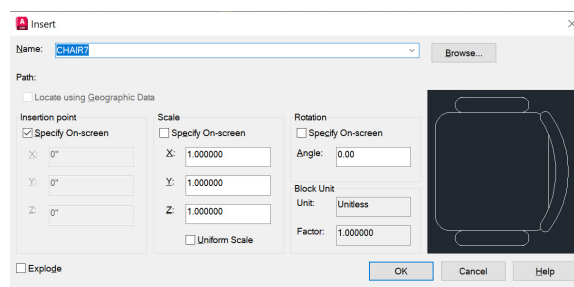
Insert

Name: CHAIR7

Browse...

Path:

Locate using Geographic Data

Insertion point

Specify On-screen

X: 0"

Y: 0"

Z: 0"

Scale

Specify On-screen

X: 1.000000

Y: 1.000000

Z: 1.000000

Uniform Scale

Rotation

Specify On-screen

Angle: 0.00

Block Unit

Unit: Unitless

Factor: 1.000000

Explode

OK

Cancel

Help